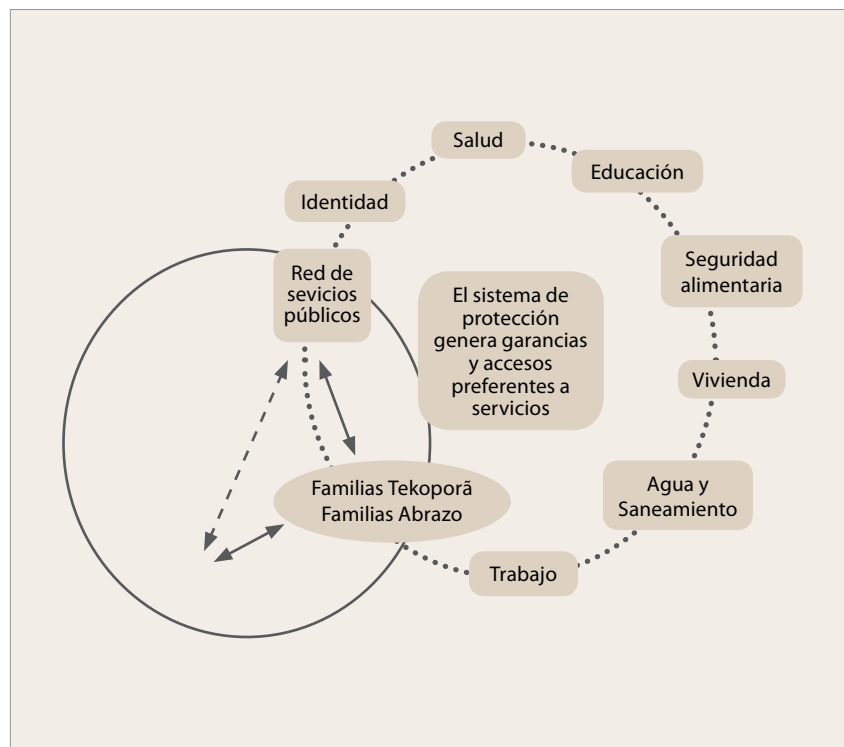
Salud

Educación

Identidad

Seguridad alimentaria

Red de sevicios públicos

El sistema de protección genera garancias y accesos preferentes a servicios

Vivienda

Familias Tekoporã Familias Abrazo

Agua y Saneamiento

Trabajo